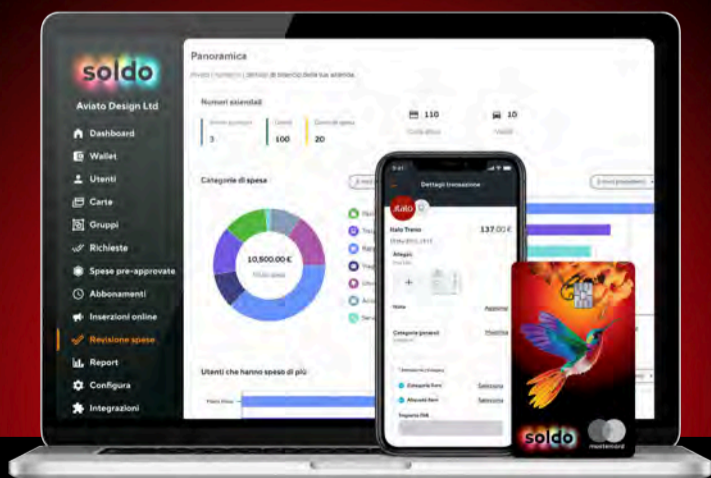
soldo

Aviato Design Ltd

Dashboard
Wallet
Utenti
Carte
Gruppi
Richieste
Spese pre-approvate
Abbonamenti
Inserzioni online
Revisione spese
Report
Configura
Integrazioni

Panoramica
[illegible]

Numeri essenziali
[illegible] 3
Utenti 100
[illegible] 20
110
10

Categorie di spesa
10,500.00 €

Utenti che hanno speso di più

Dettagli transazione
italo
Italo Treno 137.00 €
Allegati
Note
Categoria generali
Seleziona
Seleziona

soldo
mastercard